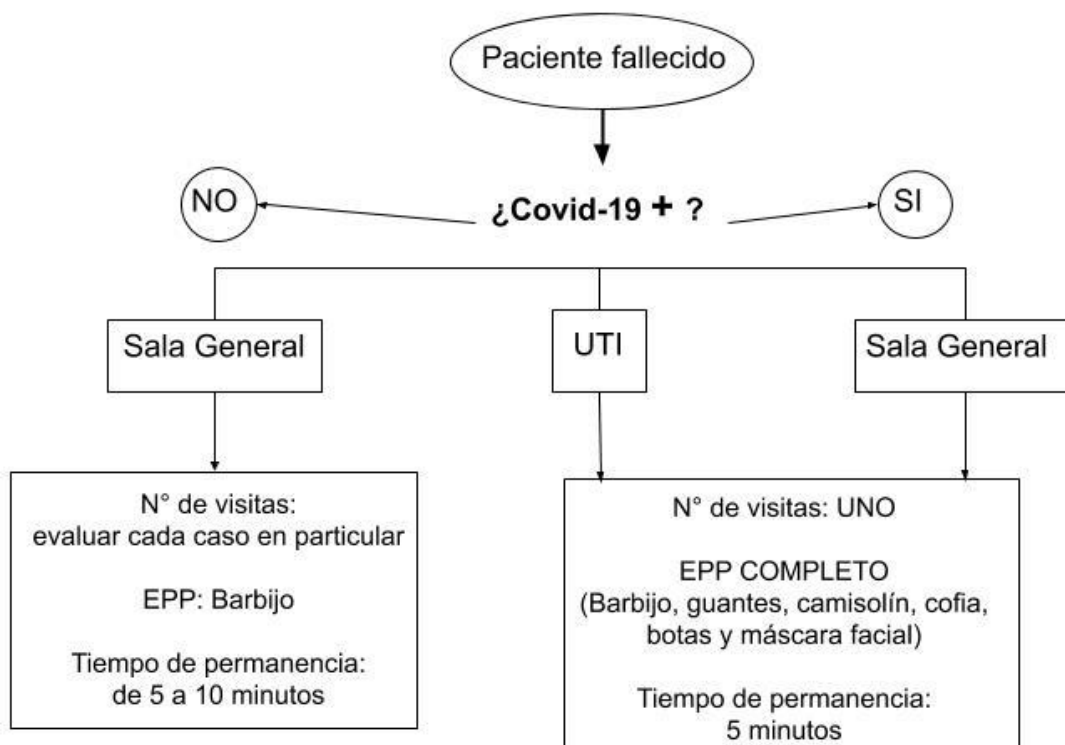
Paciente fallecido

NO

¿Covid-19 + ?

SI

Sala General

UTI

Sala General

N° de visitas: evaluar cada caso en particular

EPP: Barbijo

Tiempo de permanencia: de 5 a 10 minutos

N° de visitas: UNO

EPP COMPLETO (Barbijo, guantes, camisolín, cofia, botas y máscara facial)

Tiempo de permanencia: 5 minutos